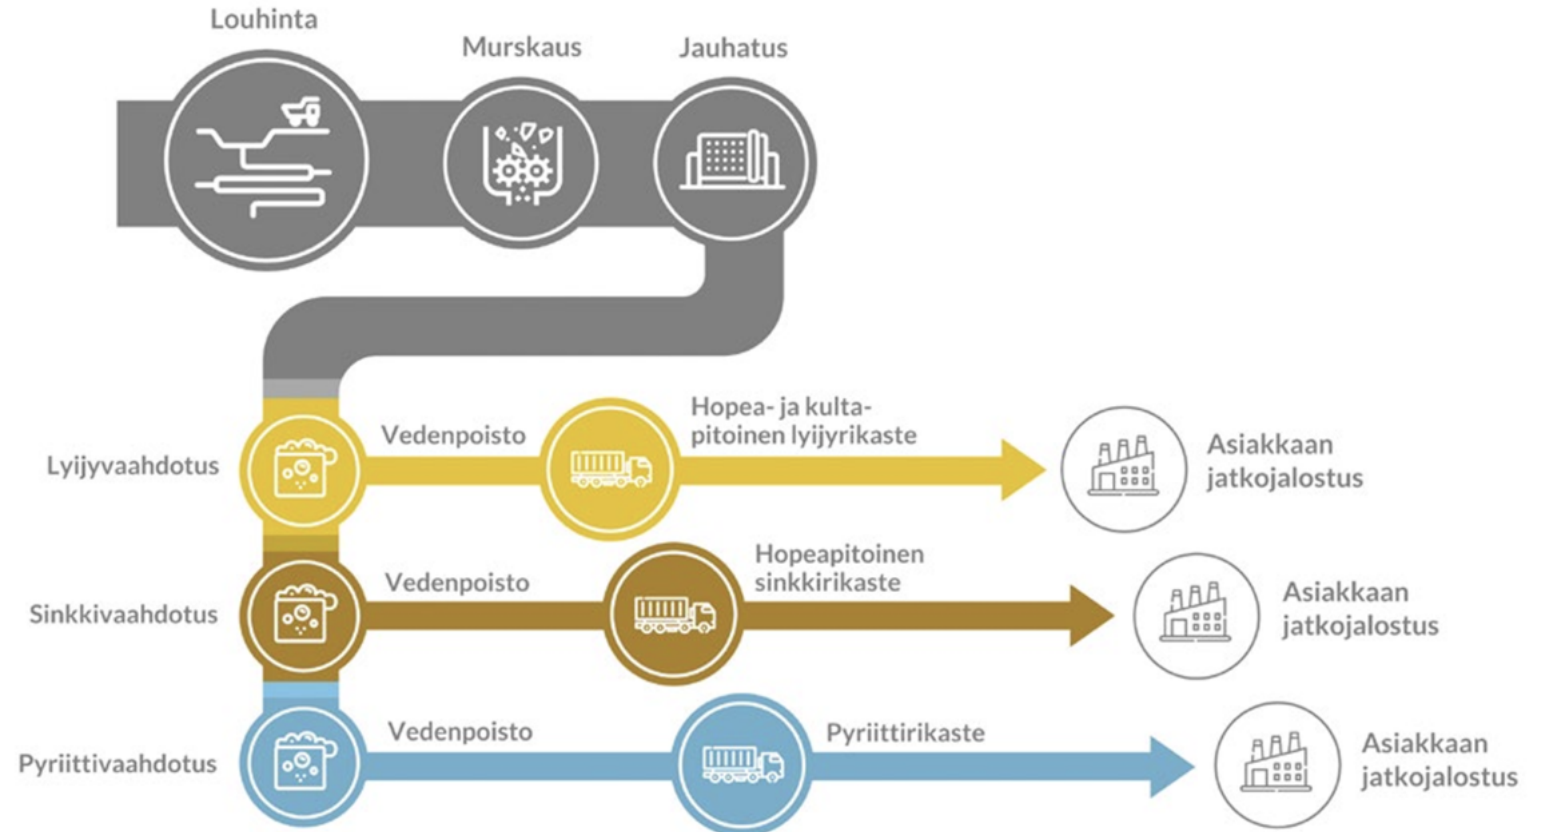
Louhinta

Murskaus

Jauhatus

Lyijyvaahdotus

Vedenpoisto

Hopea- ja kultapitoinen lyijyrikaste

Asiakkaan jatkojalostus

Sinkkivaahdotus

Vedenpoisto

Hopeapitoinen sinkkirikaste

Asiakkaan jatkojalostus

Pyriittivaahdotus

Vedenpoisto

Pyriittirikaste

Asiakkaan jatkojalostus